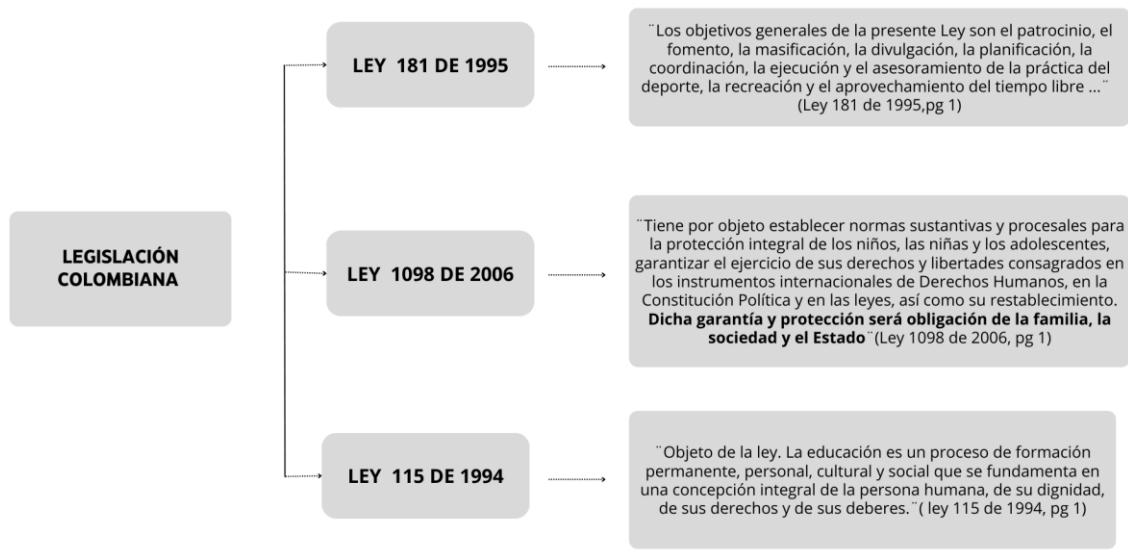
LEGISLACIÓN COLOMBIANA

LEY 181 DE 1995

¨Los objetivos generales de la presente Ley son el patrocinio, el fomento, la masificación, la divulgación, la planificación, la coordinación, la ejecución y el asesoramiento de la práctica del deporte, la recreación y el aprovechamiento del tiempo libre ...¨ (Ley 181 de 1995,pg 1)

LEY 1098 DE 2006

¨Tiene por objeto establecer normas sustantivas y procesales para la protección integral de los niños, las niñas y los adolescentes, garantizar el ejercicio de sus derechos y libertades consagrados en los instrumentos internacionales de Derechos Humanos, en la Constitución Política y en las leyes, así como su restablecimiento. **Dicha garantía y protección será obligación de la familia, la sociedad y el Estado**¨(Ley 1098 de 2006, pg 1)

LEY 115 DE 1994

¨Objeto de la ley. La educación es un proceso de formación permanente, personal, cultural y social que se fundamenta en una concepción integral de la persona humana, de su dignidad, de sus derechos y de sus deberes.¨( ley 115 de 1994, pg 1)